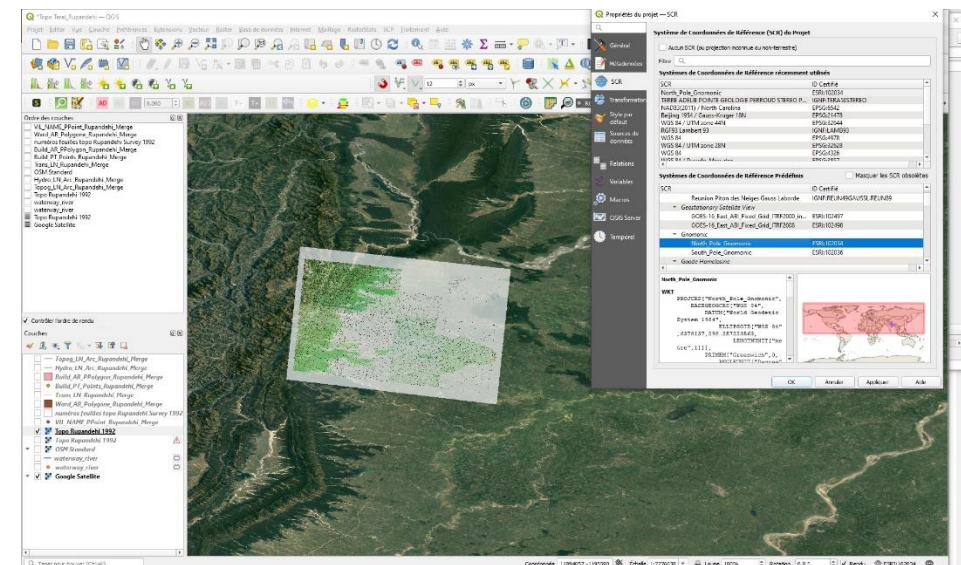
*Topo Terai_Rupandehi — QGIS

Projet Éditer Vue Couche Préférences Extensions Vecteur Raster Base de données Internet Maillage Traitement Aide

Ordre des couches
VIL_NAME_Point_Rupandehi_Merge
Ward_AR_Polygone_Rupandehi_Merge
numéros feuilles topo Rupandehi Survey 1992
Build_AR_PPolygon_Rupandehi_Merge
Build_PT_Points_Rupandehi_Merge
Trans_LN_Rupandehi_Merge
OSM Standard
Hydro_LN_Arc_Rupandehi_Merge
Topog_LN_Arc_Rupandehi_Merge
Topo Rupandehi 1992
waterway_river
waterway_river
Topo Rupandehi 1992
Google Satellite

Contrôler l'ordre de rendu

Couches
Topog_LN_Arc_Rupandehi_Merge
Hydro_LN_Arc_Rupandehi_Merge
Build_AR_PPolygon_Rupandehi_Merge
Build_PT_Points_Rupandehi_Merge
Trans_LN_Rupandehi_Merge
Ward_AR_Polygone_Rupandehi_Merge
numéros feuilles topo Rupandehi Survey 1992
VIL_NAME_PPoint_Rupandehi_Merge
Topo Rupandehi 1992
Topo Rupandehi 1992
OSM Standard
waterway_river
waterway_river
Google Satellite

Propriétés du projet — SCR

Général
Métadonnées
SCR
Transformations
Style par défaut
Sources de données
Relations
Variables
Macros
QGIS Server
Temporel

Système de Coordonnées de Référence (SCR) du Projet
Aucun SCR (ou projection inconnue ou non-terrestre)
Filtre

Systèmes de Coordonnées de Référence récemment utilisés

| SCR | ID Certifié |
|---|---|
| North_Pole_Gnomonic | ESRI:102034 |
| TERRE ADELIE POINTE GEOLOGIE PERROUD STEREO P... | IGNF:TERA50STEREO |
| NAD83(2011) / North Carolina | EPSG:6542 |
| Beijing 1954 / Gauss-Kruger 18N | EPSG:21478 |
| WGS 84 / UTM zone 44N | EPSG:32644 |
| RGF93 Lambert 93 | IGNF:LAMB93 |
| WGS 84 | EPSG:4978 |
| WGS 84 / UTM zone 28N | EPSG:32628 |
| WGS 84 | EPSG:4326 |

Systèmes de Coordonnées de Référence Prédéfinis
Masquer les SCR obsolètes

| SCR | ID Certifié |
|---|---|
| Reunion Piton des Neiges Gauss Laborde | IGNF:REUN49GAUSSL.REUN49 |
| Geostationary Satellite View | |
| GOES-16_East_ABI_Fixed_Grid_ITRF2000_in... | ESRI:102497 |
| GOES-16_East_ABI_Fixed_Grid_ITRF2008 | ESRI:102498 |
| Gnomonic | |
| North_Pole_Gnomonic | ESRI:102034 |
| South_Pole_Gnomonic | ESRI:102036 |
| Goode Homolosine | |

North_Pole_Gnomonic
WKT
PROJCRS["North_Pole_Gnomonic",
BASEGEOGCRS["WGS 84",
DATUM["World Geodetic System 1984",
ELLIPSOID["WGS 84",6378137,298.257223563,
LENGTHUNIT["metre",1]]],
PRIMEM["Greenwich",0,

OK Annuler Appliquer Aide

Taper pour trouver (Ctrl+K)
Coordonnée 1094057,-1197393 Échelle 1:2779638 Loupe 100% Rotation 0,0 ° Rendu ESRI:102034